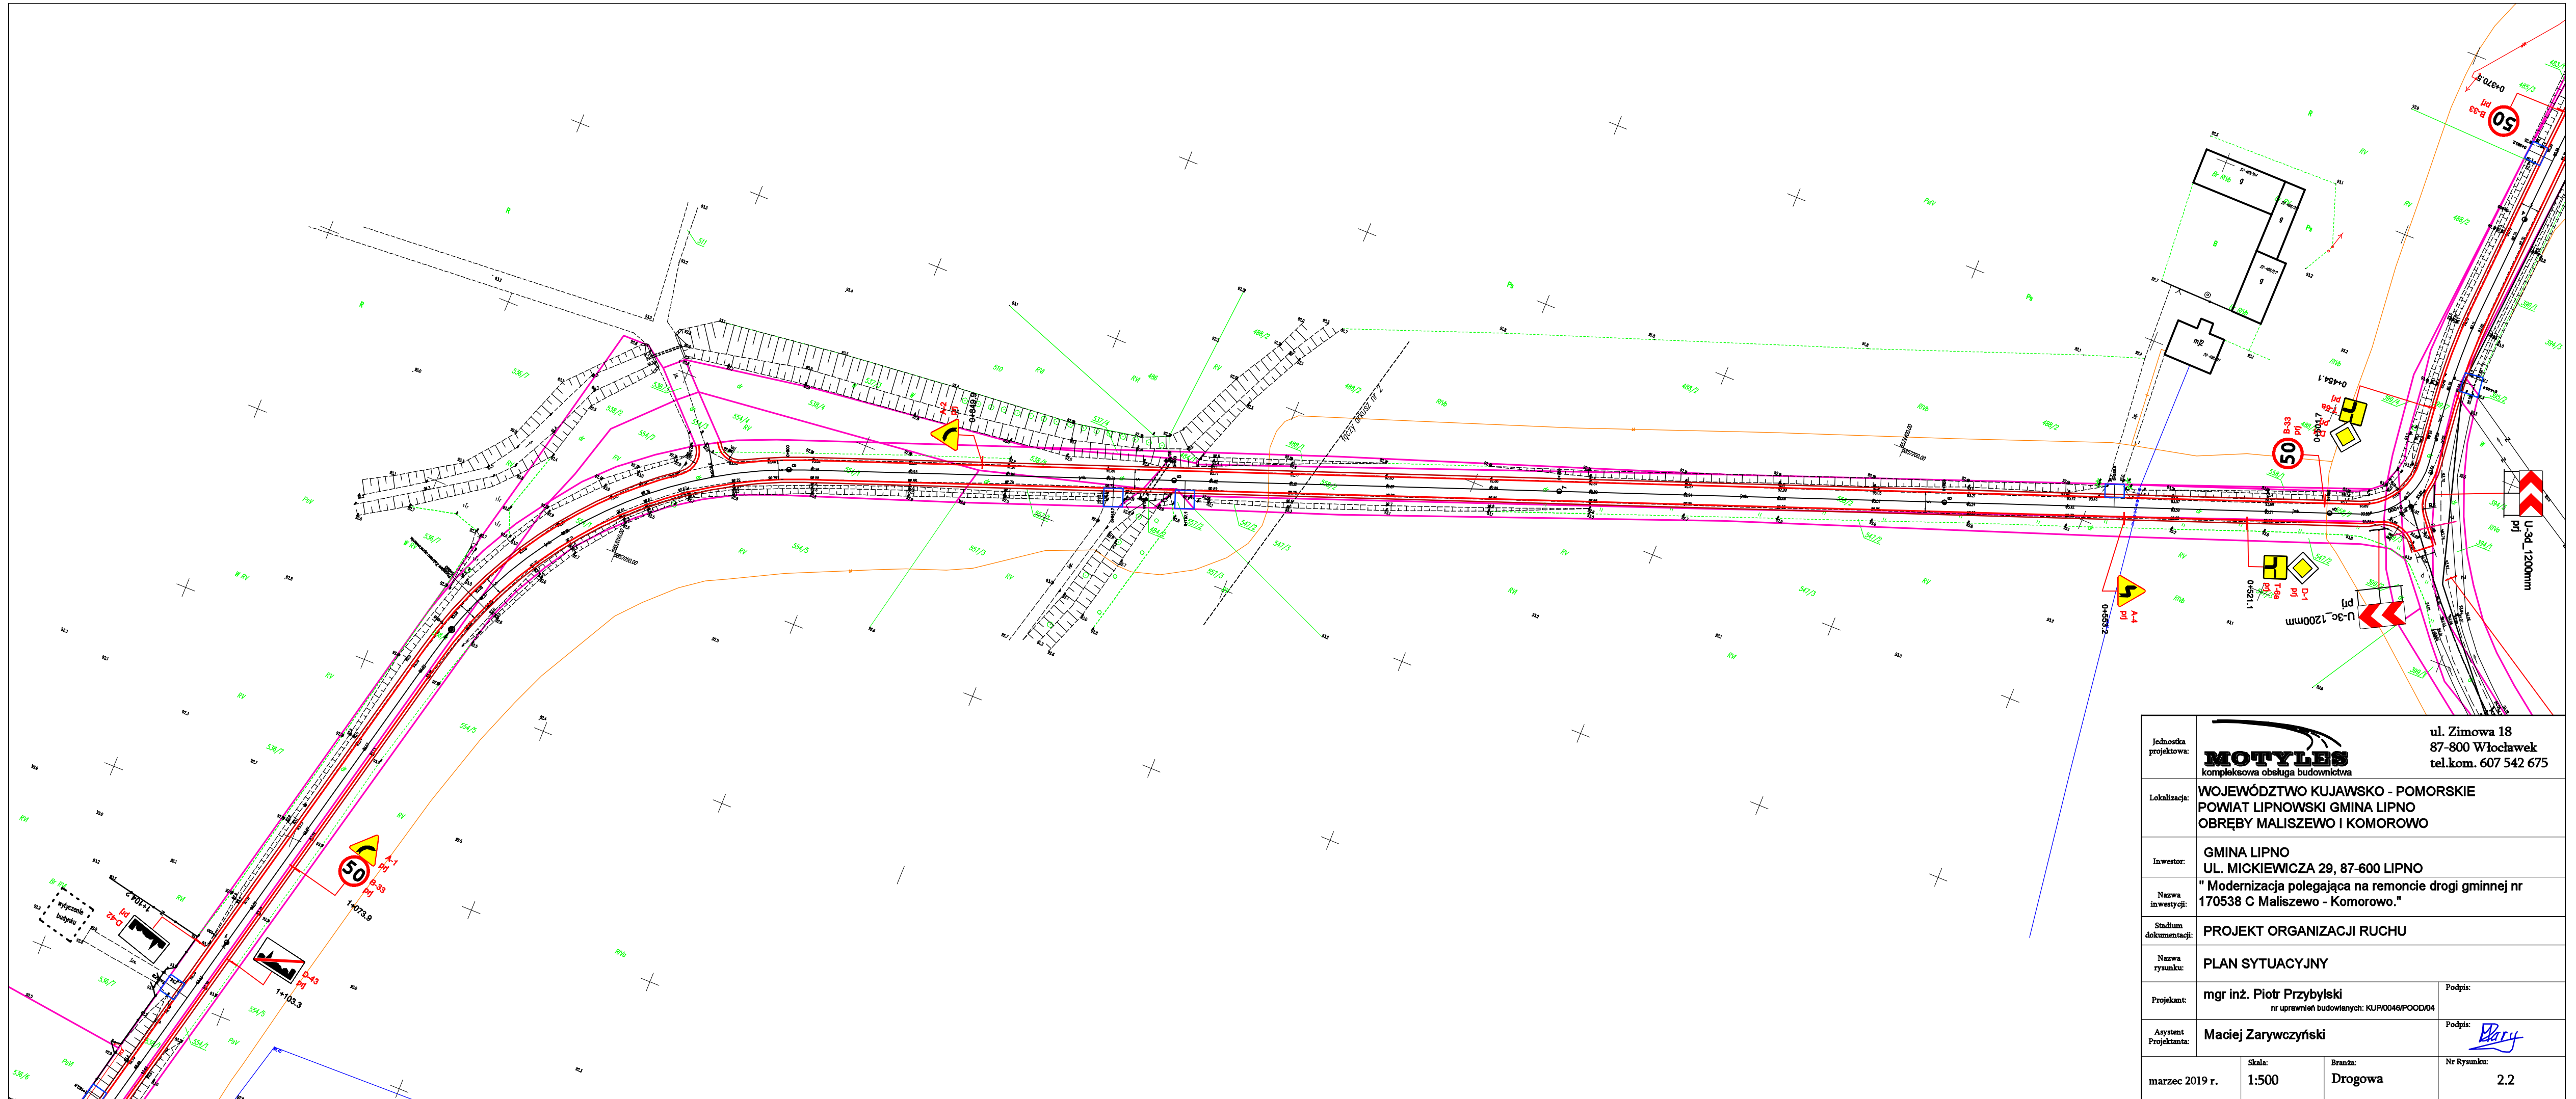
50
B-33
pfj
50
B-33
pfj
A-2
pfj
0+849,3
A-1
pfj
50
B-33
pfj
1+073,9
D-42
pfj
1+104,2
D-43
pfj
1+103,3
A-4
pfj
0+653,2
T-6a
D-1
pfj
0+621,1
B-33
pfj
D-1
pfj
0+601,7
0+454,1
0+370,8
U-3c_1200mm
pfj
U-3c_1200mm
pfj
rów
rowy działka nr 2
mj2
wyłączenie budynku

| Jednostka projektowa: | MOTYLES kompleksowa obsługa budownictwa | ul. Zimowa 18 87-800 Włocławek tel.kom. 607 542 675 | |
|---|---|---|---|
| Lokalizacja: | WOJEWÓDZTWO KUJAWSKO - POMORSKIE POWIAT LIPNOWSKI GMINA LIPNO OBRĘBY MALISZEWO I KOMOROWO | | |
| Inwestor: | GMINA LIPNO UL. MICKIEWICZA 29, 87-600 LIPNO | | |
| Nazwa inwestycji: | " Modernizacja polegająca na remoncie drogi gminnej nr 170538 C Maliszewo - Komorowo." | | |
| Stadium dokumentacji: | PROJEKT ORGANIZACJI RUCHU | | |
| Nazwa rysunku: | PLAN SYTUACYJNY | | |
| Projektant: | mgr inż. Piotr Przybylski nr uprawnień budowlanych: KUP/0046/POOD/04 | Podpis: | |
| Asystent Projektanta: | Maciej Zarywczyński | Podpis: Zary | |
| marzec 2019 r. | Skala: 1:500 | Branża: Drogowa | Nr Rysunku: 2.2 |